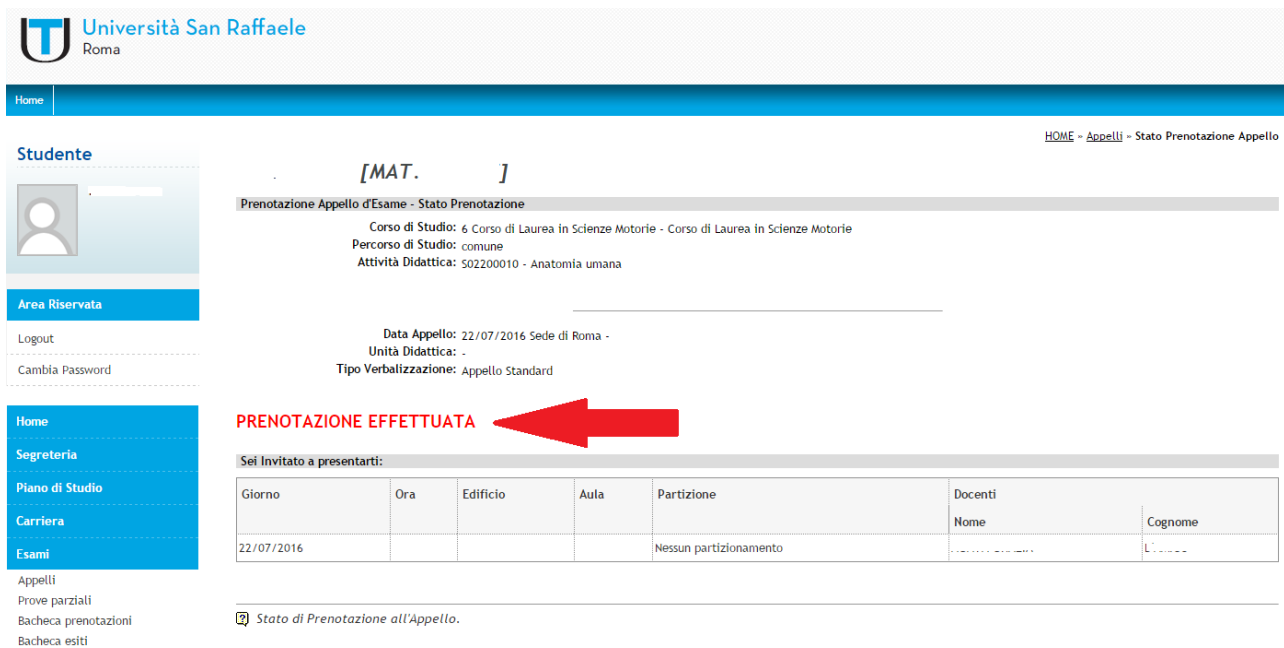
Università San Raffaele
Roma

Home

HOME » Appelli » Stato Prenotazione Appello

Studente

[MAT. ]

Prenotazione Appello d'Esame - Stato Prenotazione

Corso di Studio: 6 Corso di Laurea in Scienze Motorie - Corso di Laurea in Scienze Motorie
Percorso di Studio: comune
Attività Didattica: S02200010 - Anatomia umana

Data Appello: 22/07/2016 Sede di Roma -
Unità Didattica: -
Tipo Verbalizzazione: Appello Standard

Area Riservata
Logout
Cambia Password

PRENOTAZIONE EFFETTUATA

Home
Segreteria
Piano di Studio
Carriera
Esami
Appelli
Prove parziali
Bacheca prenotazioni
Bacheca esiti

Sei Invitato a presentarti:

| Giorno | Ora | Edificio | Aula | Partizione | Docenti | |
|---|---|---|---|---|---|---|
| | | | | | Nome | Cognome |
| 22/07/2016 | | | | Nessun partizionamento | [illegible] | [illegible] |

Stato di Prenotazione all'Appello.